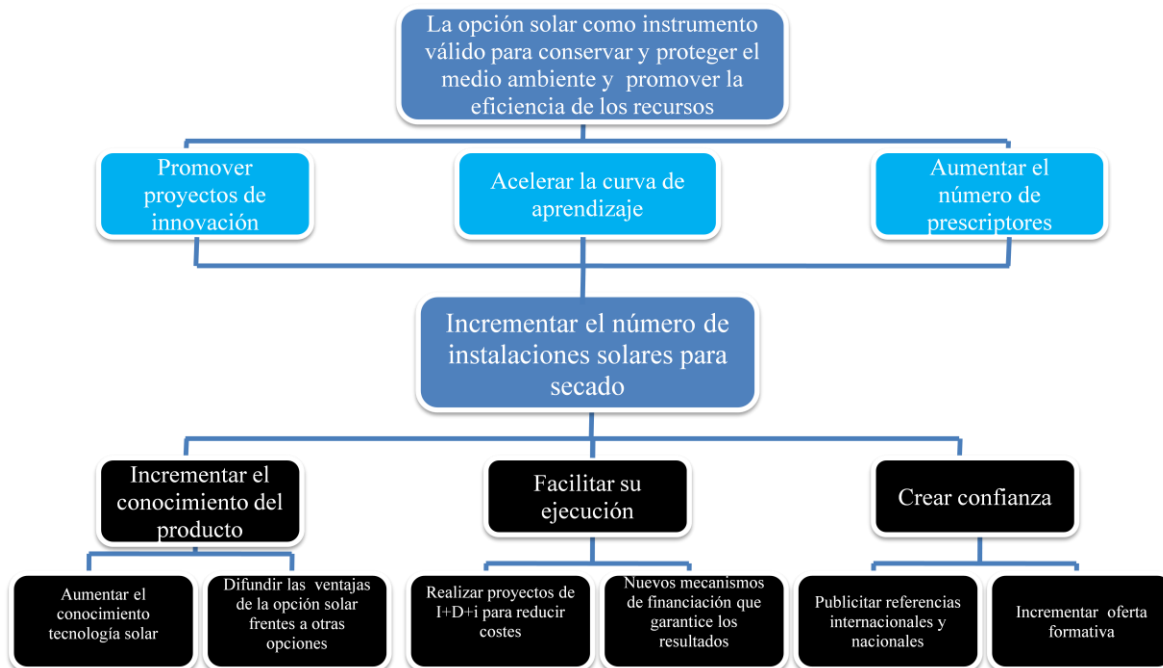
La opción solar como instrumento válido para conservar y proteger el medio ambiente y promover la eficiencia de los recursos

Promover proyectos de innovación

Acelerar la curva de aprendizaje

Aumentar el número de prescriptores

Incrementar el número de instalaciones solares para secado

Incrementar el conocimiento del producto

Facilitar su ejecución

Crear confianza

Aumentar el conocimiento tecnología solar

Difundir las ventajas de la opción solar frentes a otras opciones

Realizar proyectos de I+D+i para reducir costes

Nuevos mecanismos de financiación que garantice los resultados

Publicitar referencias internacionales y nacionales

Incrementar oferta formativa